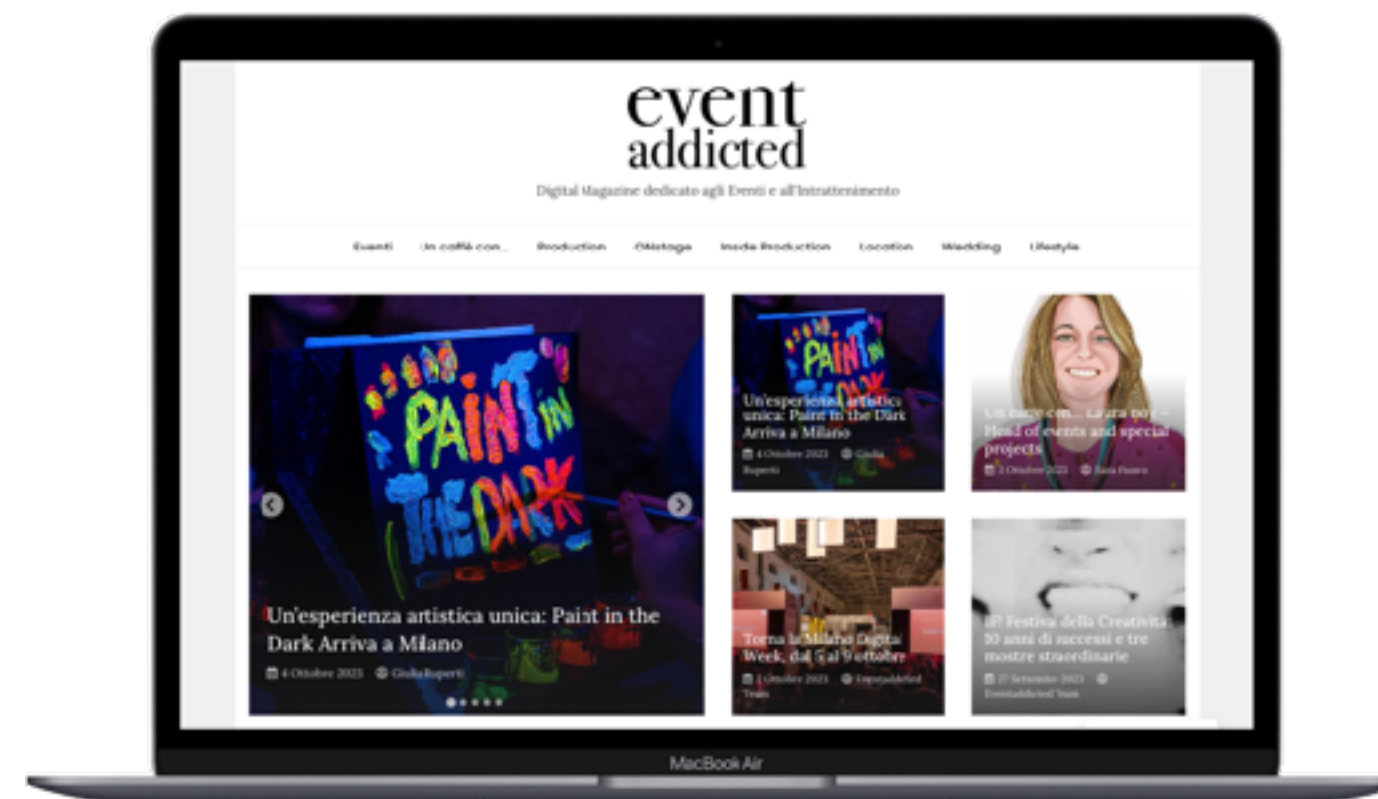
event addicted

Digital Magazine dedicato agli Eventi e all'Intrattenimento

Eventi Un caffè con... Production ONstage Inside Production Location Wedding Lifestyle

PAINT IN THE DARK

Un'esperienza artistica unica: Paint in the Dark Arriva a Milano

4 Ottobre 2023 Giulia Ruperti

Un'esperienza artistica unica: Paint in the Dark Arriva a Milano

4 Ottobre 2023 Giulia Ruperti

Un caffè con... Laura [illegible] – Head of events and special projects

3 Ottobre 2023 Sara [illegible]

Torna la Milano Digital Week, dal 5 al 9 ottobre

2 Ottobre 2023 EventAddicted Team

iF! Festival della Creatività 10 anni di successi e tre mostre straordinarie

27 Settembre 2023 EventAddicted Team

MacBook Air